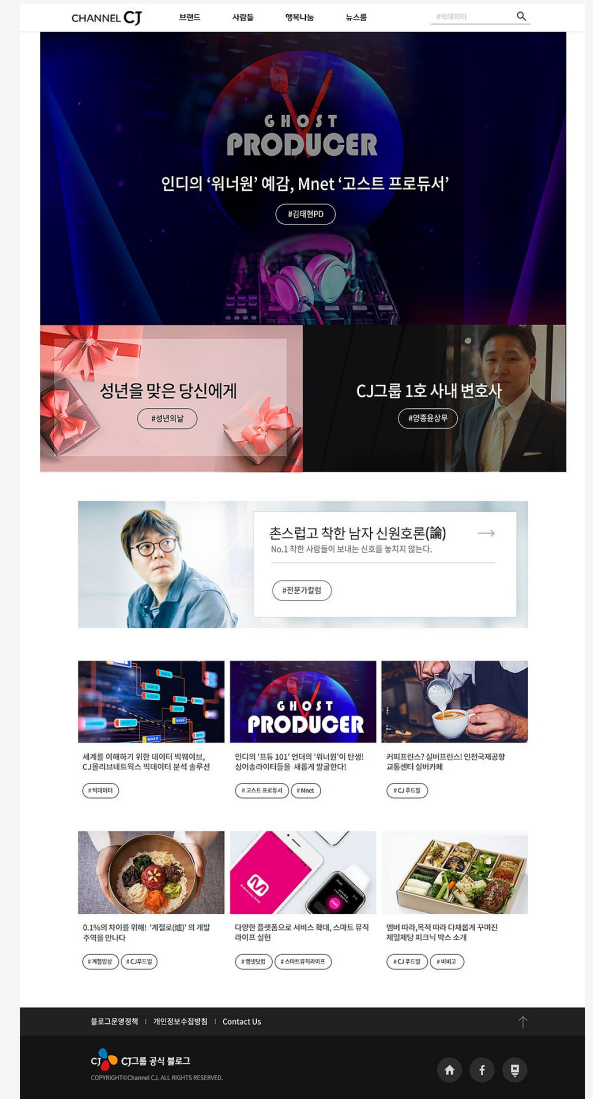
CHANNEL CJ
브랜드
사람들
행복나눔
뉴스룸
#빅데이터

GHOST PRODUCER
인디의 '워너원' 예감, Mnet '고스트 프로듀서'
#김태현PD

성년을 맞은 당신에게
#성년의날

CJ그룹 1호 사내 변호사
#양종윤상무

촌스럽고 착한 남자 신원호론(論)
No.1 착한 사람들이 보내는 신호를 놓치지 않는다.
#전문가칼럼

세계를 이해하기 위한 데이터 빅뮤이브, CJ올리브네트웍스 빅데이터 분석 솔루션
#빅데이터

GHOST PRODUCER
인디의 '프듀 101' 언더의 '워너원'이 탄생! 싱어송라이터들을 새롭게 발굴한다!
# 고스트 프로듀서
# Mnet

커피프린스? 실버프린스! 인천국제공항 교통센터 실버카페
# CJ 푸드빌

0.1%의 차이를 위해! '계절료(繼)'의 개발 추억을 만나다
# 계절밥상
# CJ푸드빌

다양한 플랫폼으로 서비스 확대, 스마트 뮤직 라이프 실현
# 엠넷닷컴
# 스마트뮤직라이프

엠버 따라, 목적 따라 다채롭게 꾸며진 제일제당 피크닉 박스 소개
# CJ 푸드빌
# 비비고

블로그운영정책
개인정보수집방침
Contact Us

CJ CJ그룹 공식 블로그
COPYRIGHT©Channel CJ. ALL RIGHTS RESERVED.